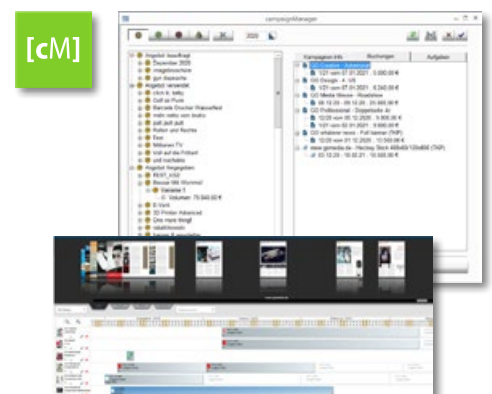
[cM]

campaignManager

2020

Kampagnen Info | Buchungen | Aufgaben

Angebot beauftragt
Dezember 2020
imagebroschure
gyn Illustrierte
Angebot versendet
click & baby
Golf ist Pure
Barcode Drucker Warenfest
mehr ratio von Instro
jeff.duft.duft
Reiten und Rechte
Exo
Millionen TV
Volf auf die Fritbad
und hochaktiv
Angebot Negegeben
BEST_V02
Becker MA Wummel
Variante 1
Volumen: 75.640,00 €
E-Vent
3D Printer Advanced
Das mare thingl
rabattmodels

GG Creative - Advertorial
1/21 vom 07.01.2021 : 5.000,00 €
GG Design - A 1/8
1/21 vom 07.01.2021 : 8.240,00 €
GG Media Wesse - Roadshow
08.12.20 - 09.12.20 : 25.000,00 €
GG Professional - Doppelseite A4
12/20 vom 05.12.2020 : 9.900,00 €
1/21 vom 02.01.2021 : 9.900,00 €
GG erhaltener news - Full banner (TKP)
12/20 vom 31.12.2020 : 13.500,00 €
www.gamedia.de - Hockey Stick 468x60/120x600 (TKP)
03.12.20 - 10.02.21 : 10.500,00 €